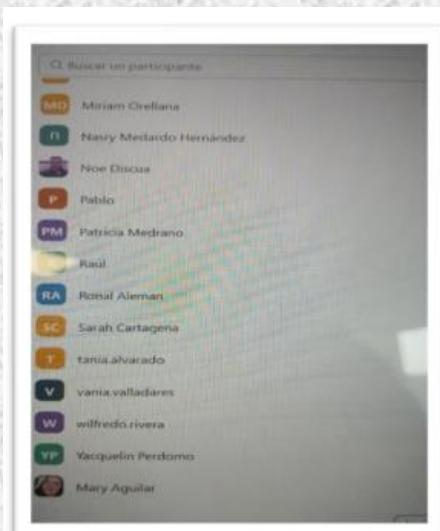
Buscar un participante

MO Miriam Orellana

n Nasry Medardo Hernández

Noe Discua

P Pablo

PM Patricia Medrano

Raúl

RA Ronal Aleman

SC Sarah Cartagena

T tania.alvarado

V vania.valladares

W wilfredo.rivera

YP Yacquelin Perdomo

Mary Aguilar